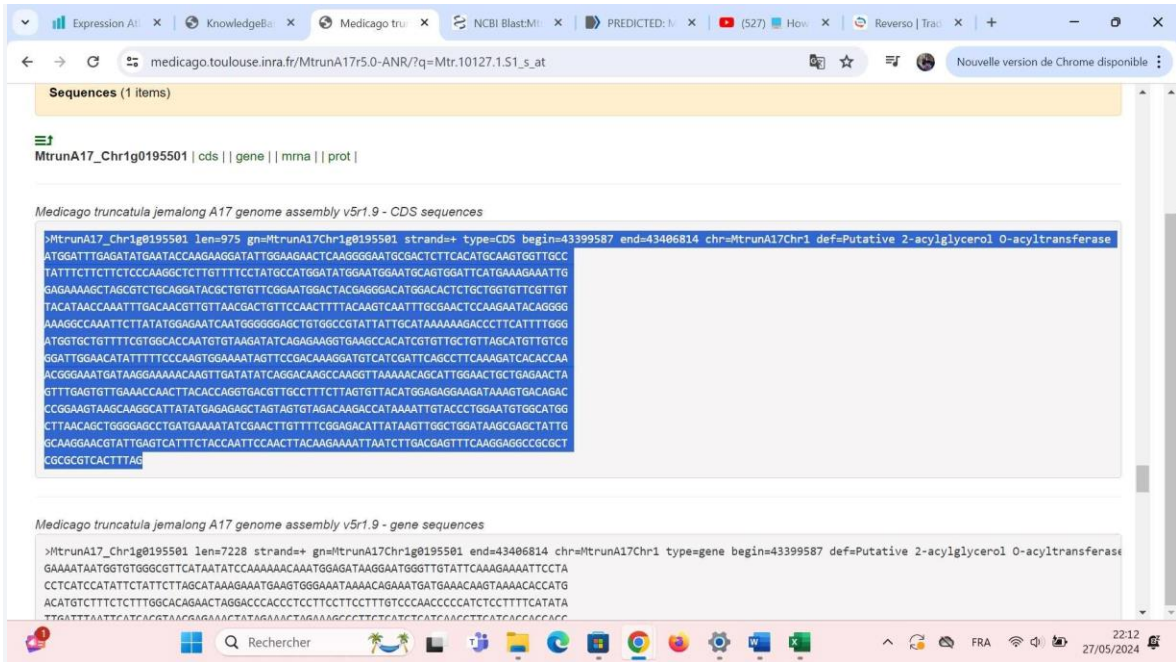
Expression At × | KnowledgeBa × | Medicago tru × | NCBI Blast:Mt × | PREDICTED: M × | (527) How × | Reverso | Trad × | +

medicago.toulouse.inra.fr/MtrunA17r5.0-ANR/?q=Mtr.10127.1.S1_s_at

Nouvelle version de Chrome disponible

Sequences (1 items)

MtrunA17_Chr1g0195501 | cds | | gene | | mrna | | prot |

Medicago truncatula jemalong A17 genome assembly v5r1.9 - CDS sequences

>MtrunA17_Chr1g0195501 len=975 gn=MtrunA17Chr1g0195501 strand=+ type=CDS begin=43399587 end=43406814 chr=MtrunA17Chr1 def=Putative 2-acylglycerol O-acyltransferase
ATGGATTTGAGATATGAATACCAAGAAGGATATTGGAAGAACTCAAGGGGAATGCGACTCTTCACATGCAAGTGGTTGCC
TATTTCTTCTTCTCCCAAGGCTCTTGTTTTCCTATGCCATGGATATGGAATGGAATGCAGTGGATTCATGAAAGAAATTG
GAGAAAAGCTAGCGTCTGCAGGATACGCTGTGTTCGGAATGGACTACGAGGGACATGGACACTCTGCTGGTGTTCGTTGT
TACATAACCAAATTTGACAACGTTGTTAACGACTGTTCCAACTTTTACAAGTCAATTTGCGAACTCCAAGAATACAGGGG
AAAGGCCAAATTCTTATATGGAGAATCAATGGGGGGAGCTGTGGCCGTATTATTGCATAAAAAAGACCCTTCATTTTGGG
ATGGTGCTGTTTTCGTGGCACCAATGTGTAAGATATCAGAGAAGGTGAAGCCACATCGTGTTGCTGTTAGCATGTTGTCG
GGATTGGAACATATTTTTCCCAAGTGGAAAATAGTTCCGACAAAGGATGTCATCGATTCAGCCTTCAAAGATCACACCAA
ACGGAAATGATAAGGAAAAACAAGTTGATATATCAGGACAAGCCAAGGTTAAAAACAGCATTGGAACTGCTGAGAACTA
GTTTGAGTGTTGAAACCAACTTACACCAGGTGACGTTGCCTTTCTTAGTGTTACATGGAGAGGAAGATAAAGTGACAGAC
CCGGAAGTAAGCAAGGCATTATATGAGAGAGCTAGTAGTGTAGACAAGACCATAAAATTGTACCCTGGAATGTGGCATGG
CTTAACAGCTGGGGAGCCTGATGAAAATATCGAACTTGTTTTCGGAGACATTATAAGTTGGCTGGATAAGCGAGCTATTG
GCAAGGAACGTATTGAGTCATTTCTACCAATTCCAACTTACAAGAAAATTAATCTTGACGAGTTTCAAGGAGGCCGCGCT
CGCGCGTCACTTTAG

Medicago truncatula jemalong A17 genome assembly v5r1.9 - gene sequences

>MtrunA17_Chr1g0195501 len=7228 strand=+ gn=MtrunA17Chr1g0195501 end=43406814 chr=MtrunA17Chr1 type=gene begin=43399587 def=Putative 2-acylglycerol O-acyltransferase
GAAAATAATGGTGTGGGCGTTCATAATATCCAAAAAACAAATGGAGATAAGGAATGGGTTGTATTCAAAGAAAATTCCTA
CCTCATCCATATTCTATTCTTAGCATAAAGAAATGAAGTGGGAAATAAAACAGAAATGATGAAACAAGTAAAACACCATG
ACATGTCTTTCTCTTTGGCACAGAACTAGGACCCACCCTCCTTCCTTCCTTTGTCCCAACCCCCATCTCCTTTTCATATA
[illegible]

Q Rechercher

FRA 22:12 27/05/2024